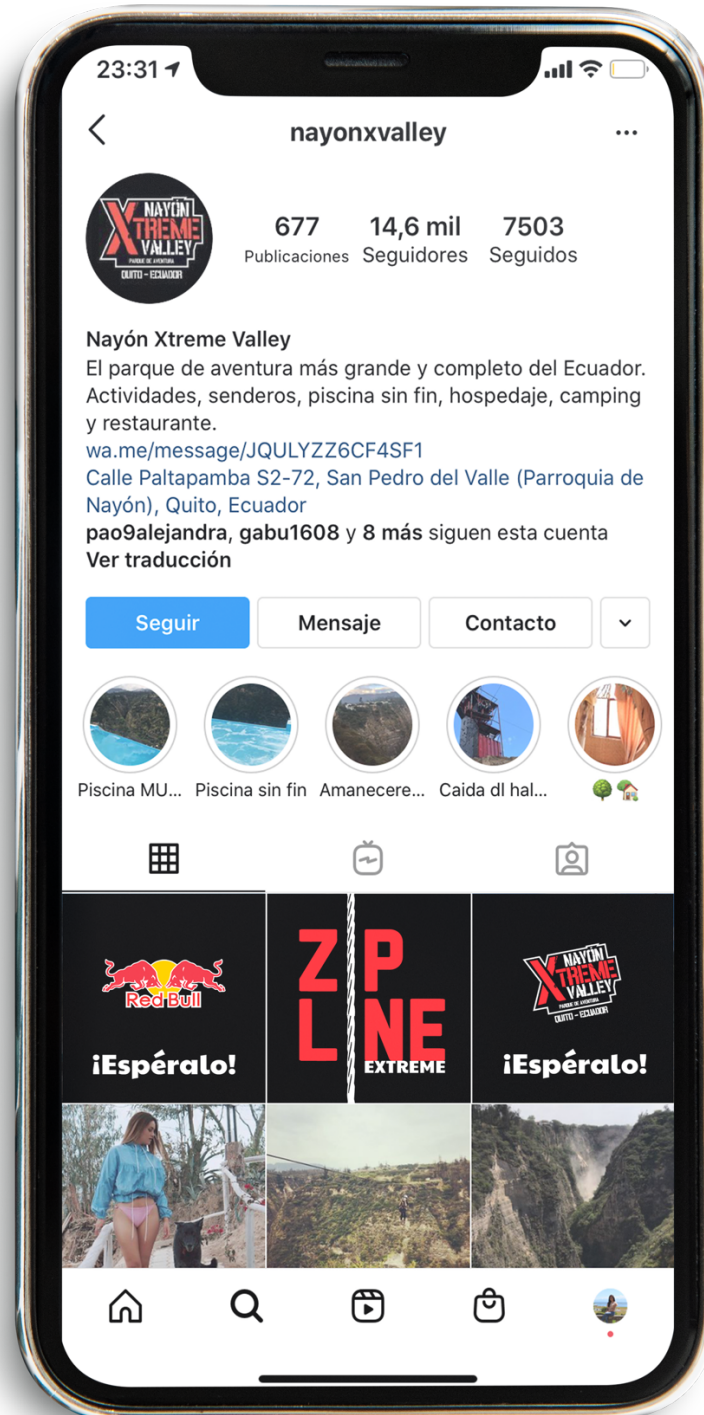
23:31

nayonxvalley

NAYÓN XTREME VALLEY
PARQUE DE AVENTURA
QUITO - ECUADOR

677
Publicaciones

14,6 mil
Seguidores

7503
Seguidos

Nayón Xtreme Valley
El parque de aventura más grande y completo del Ecuador. Actividades, senderos, piscina sin fin, hospedaje, camping y restaurante.
wa.me/message/JQULYZZ6CF4SF1
Calle Paltapamba S2-72, San Pedro del Valle (Parroquia de Nayón), Quito, Ecuador
pao9alejandra, gabu1608 y 8 más siguen esta cuenta
Ver traducción

Seguir
Mensaje
Contacto

Piscina MU...
Piscina sin fin
Amanecere...
Caida dl hal...
🌳🏡

Red Bull
¡Espéralo!

ZIP LINE
EXTREME

NAYÓN XTREME VALLEY
PARQUE DE AVENTURA
QUITO - ECUADOR
¡Espéralo!